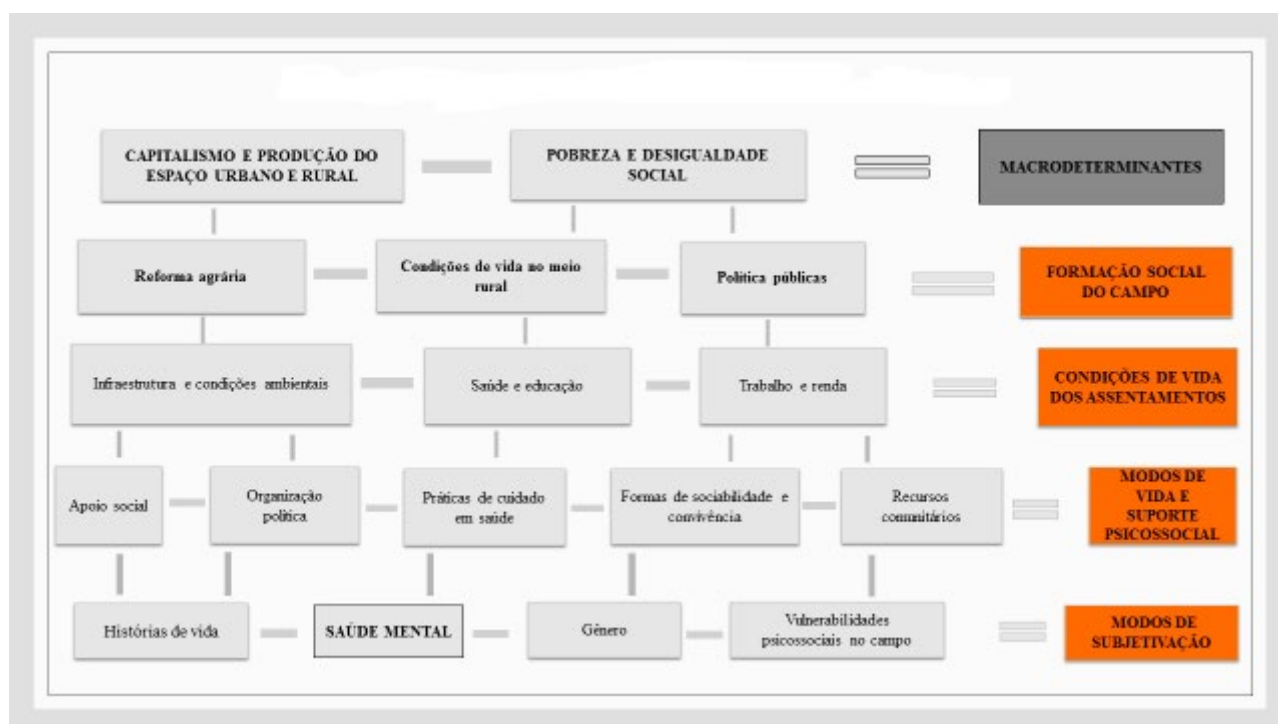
CAPITALISMO E PRODUÇÃO DO ESPAÇO URBANO E RURAL

POBREZA E DESIGUALDADE SOCIAL

MACRODETERMINANTES

Reforma agrária

Condições de vida no meio rural

Politica públicas

FORMAÇÃO SOCIAL DO CAMPO

Infraestrutura e condições ambientais

Saúde e educação

Trabalho e renda

CONDIÇÕES DE VIDA DOS ASSENTAMENTOS

Apoio social

Organização política

Práticas de cuidado em saúde

Formas de sociabilidade e convivência

Recursos comunitários

MODOS DE VIDA E SUPORTE PSICOSSOCIAL

Histórias de vida

SAÚDE MENTAL

Gênero

Vulnerabilidades psicossociais no campo

MODOS DE SUBJETIVAÇÃO